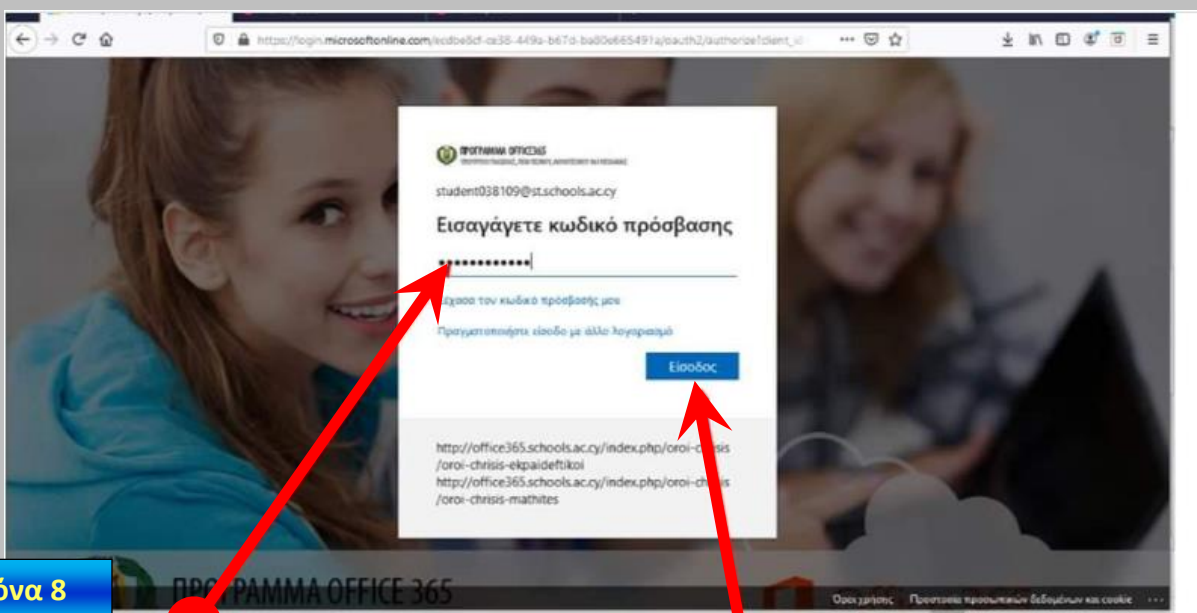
https://login.microsoftonline.com/ecdbe5cf-ce38-449a-b67d-ba80e665491a/oauth2/authorize?client_id

ΠΡΟΓΡΑΜΜΑ OFFICE365

student038109@st.schools.ac.cy

Εισαγάγετε κωδικό πρόσβασης

••••••••••••

Ξέχασα τον κωδικό πρόσβασής μου

Πραγματοποιήστε είσοδο με άλλο λογαριασμό

Είσοδος

http://office365.schools.ac.cy/index.php/oroi-chrisis/oroi-chrisis-ekpaideftikoi
http://office365.schools.ac.cy/index.php/oroi-chrisis/oroi-chrisis-mathites

όνα 8

ΠΡΟΓΡΑΜΜΑ OFFICE 365

Όροι χρήσης   Προστασία προσωπικών δεδομένων και cookie   ...